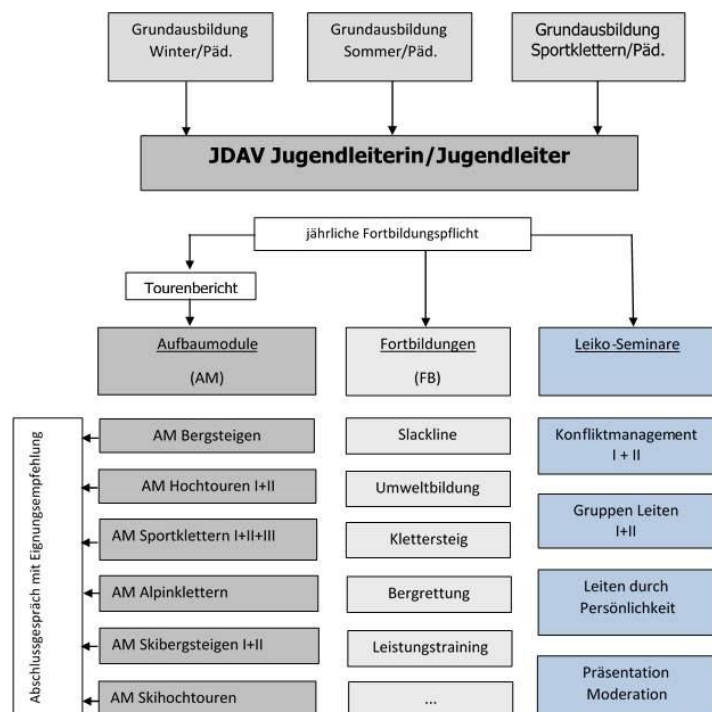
Grundausbildung Winter/Päd.

Grundausbildung Sommer/Päd.

Grundausbildung Sportklettern/Päd.

JDAV Jugendleiterin/Jugendleiter

jährliche Fortbildungspflicht

Tourenbericht

Aufbaumodule

(AM)

Fortbildungen

(FB)

Leiko-Seminare

Abschlussgespräch mit Eignungsempfehlung

AM Bergsteigen

AM Hochtouren I+II

AM Sportklettern I+II+III

AM Alpinklettern

AM Skibergsteigen I+II

AM Skihochtouren

Slackline

Umweltbildung

Klettersteig

Bergrettung

Leistungstraining

...

Konfliktmanagement I + II

Gruppen Leiten I+II

Leiten durch Persönlichkeit

Präsentation Moderation